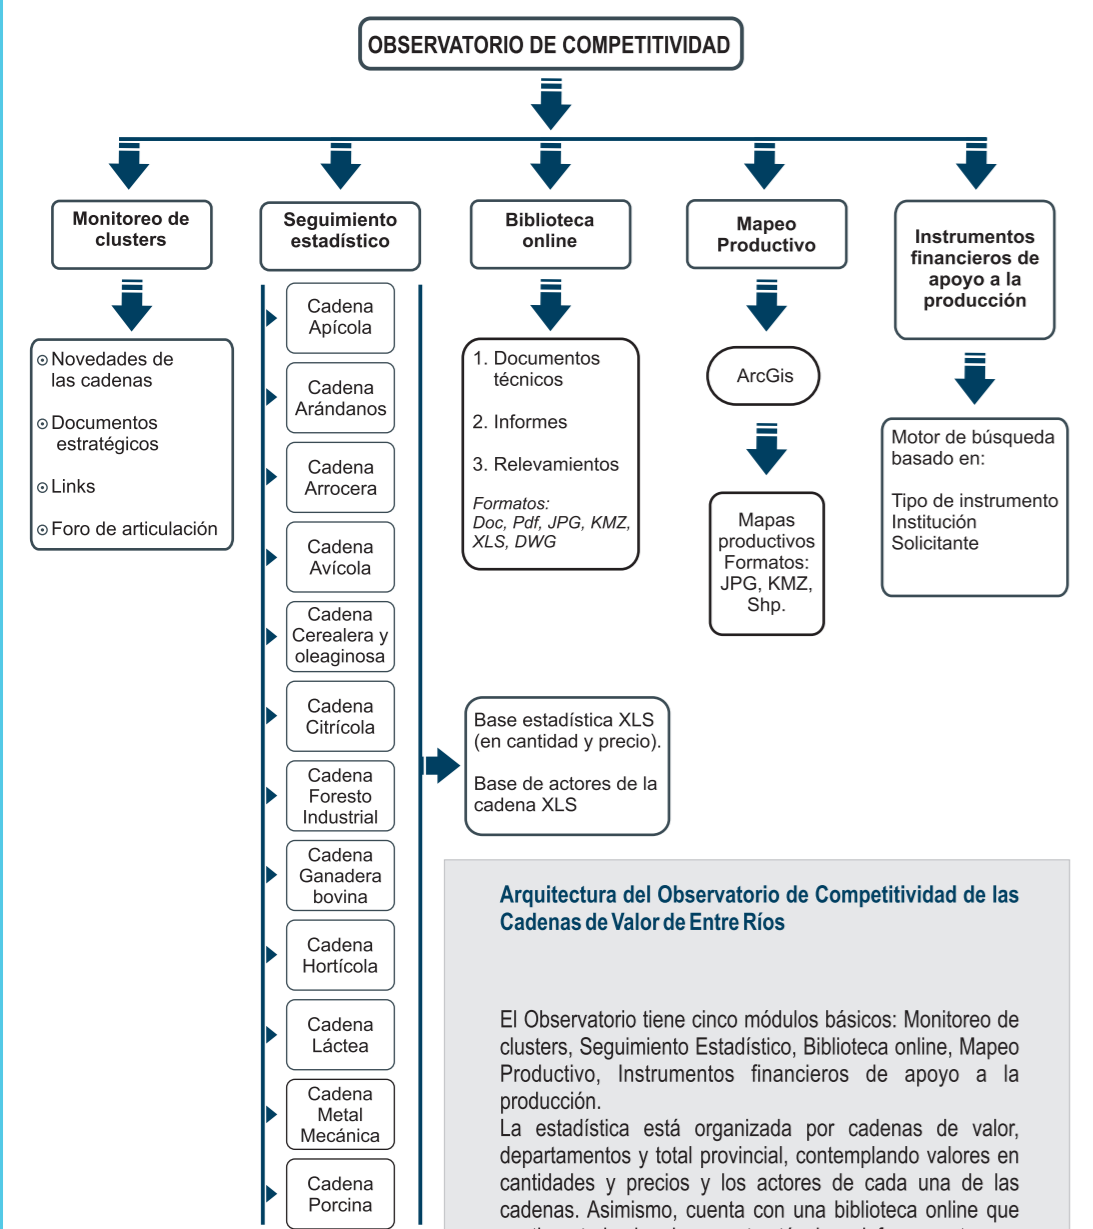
OBSERVATORIO DE COMPETITIVIDAD

Monitoreo de clusters

Novedades de las cadenas

Documentos estratégicos

Links

Foro de articulación

Seguimiento estadístico

Cadena Apícola

Cadena Arándanos

Cadena Arrocera

Cadena Avícola

Cadena Cerealera y oleaginosa

Cadena Citrícola

Cadena Foresto Industrial

Cadena Ganadera bovina

Cadena Hortícola

Cadena Láctea

Cadena Metal Mecánica

Cadena Porcina

Biblioteca online

1. Documentos técnicos

2. Informes

3. Relevamientos

*Formatos: Doc, Pdf, JPG, KMZ, XLS, DWG*

Mapeo Productivo

ArcGis

Mapas productivos Formatos: JPG, KMZ, Shp.

Instrumentos financieros de apoyo a la producción

Motor de búsqueda basado en:

Tipo de instrumento
Institución
Solicitante

Base estadística XLS (en cantidad y precio).

Base de actores de la cadena XLS

Arquitectura del Observatorio de Competitividad de las Cadenas de Valor de Entre Ríos

El Observatorio tiene cinco módulos básicos: Monitoreo de clusters, Seguimiento Estadístico, Biblioteca online, Mapeo Productivo, Instrumentos financieros de apoyo a la producción.
La estadística está organizada por cadenas de valor, departamentos y total provincial, contemplando valores en cantidades y precios y los actores de cada una de las cadenas. Asimismo, cuenta con una biblioteca online que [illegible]